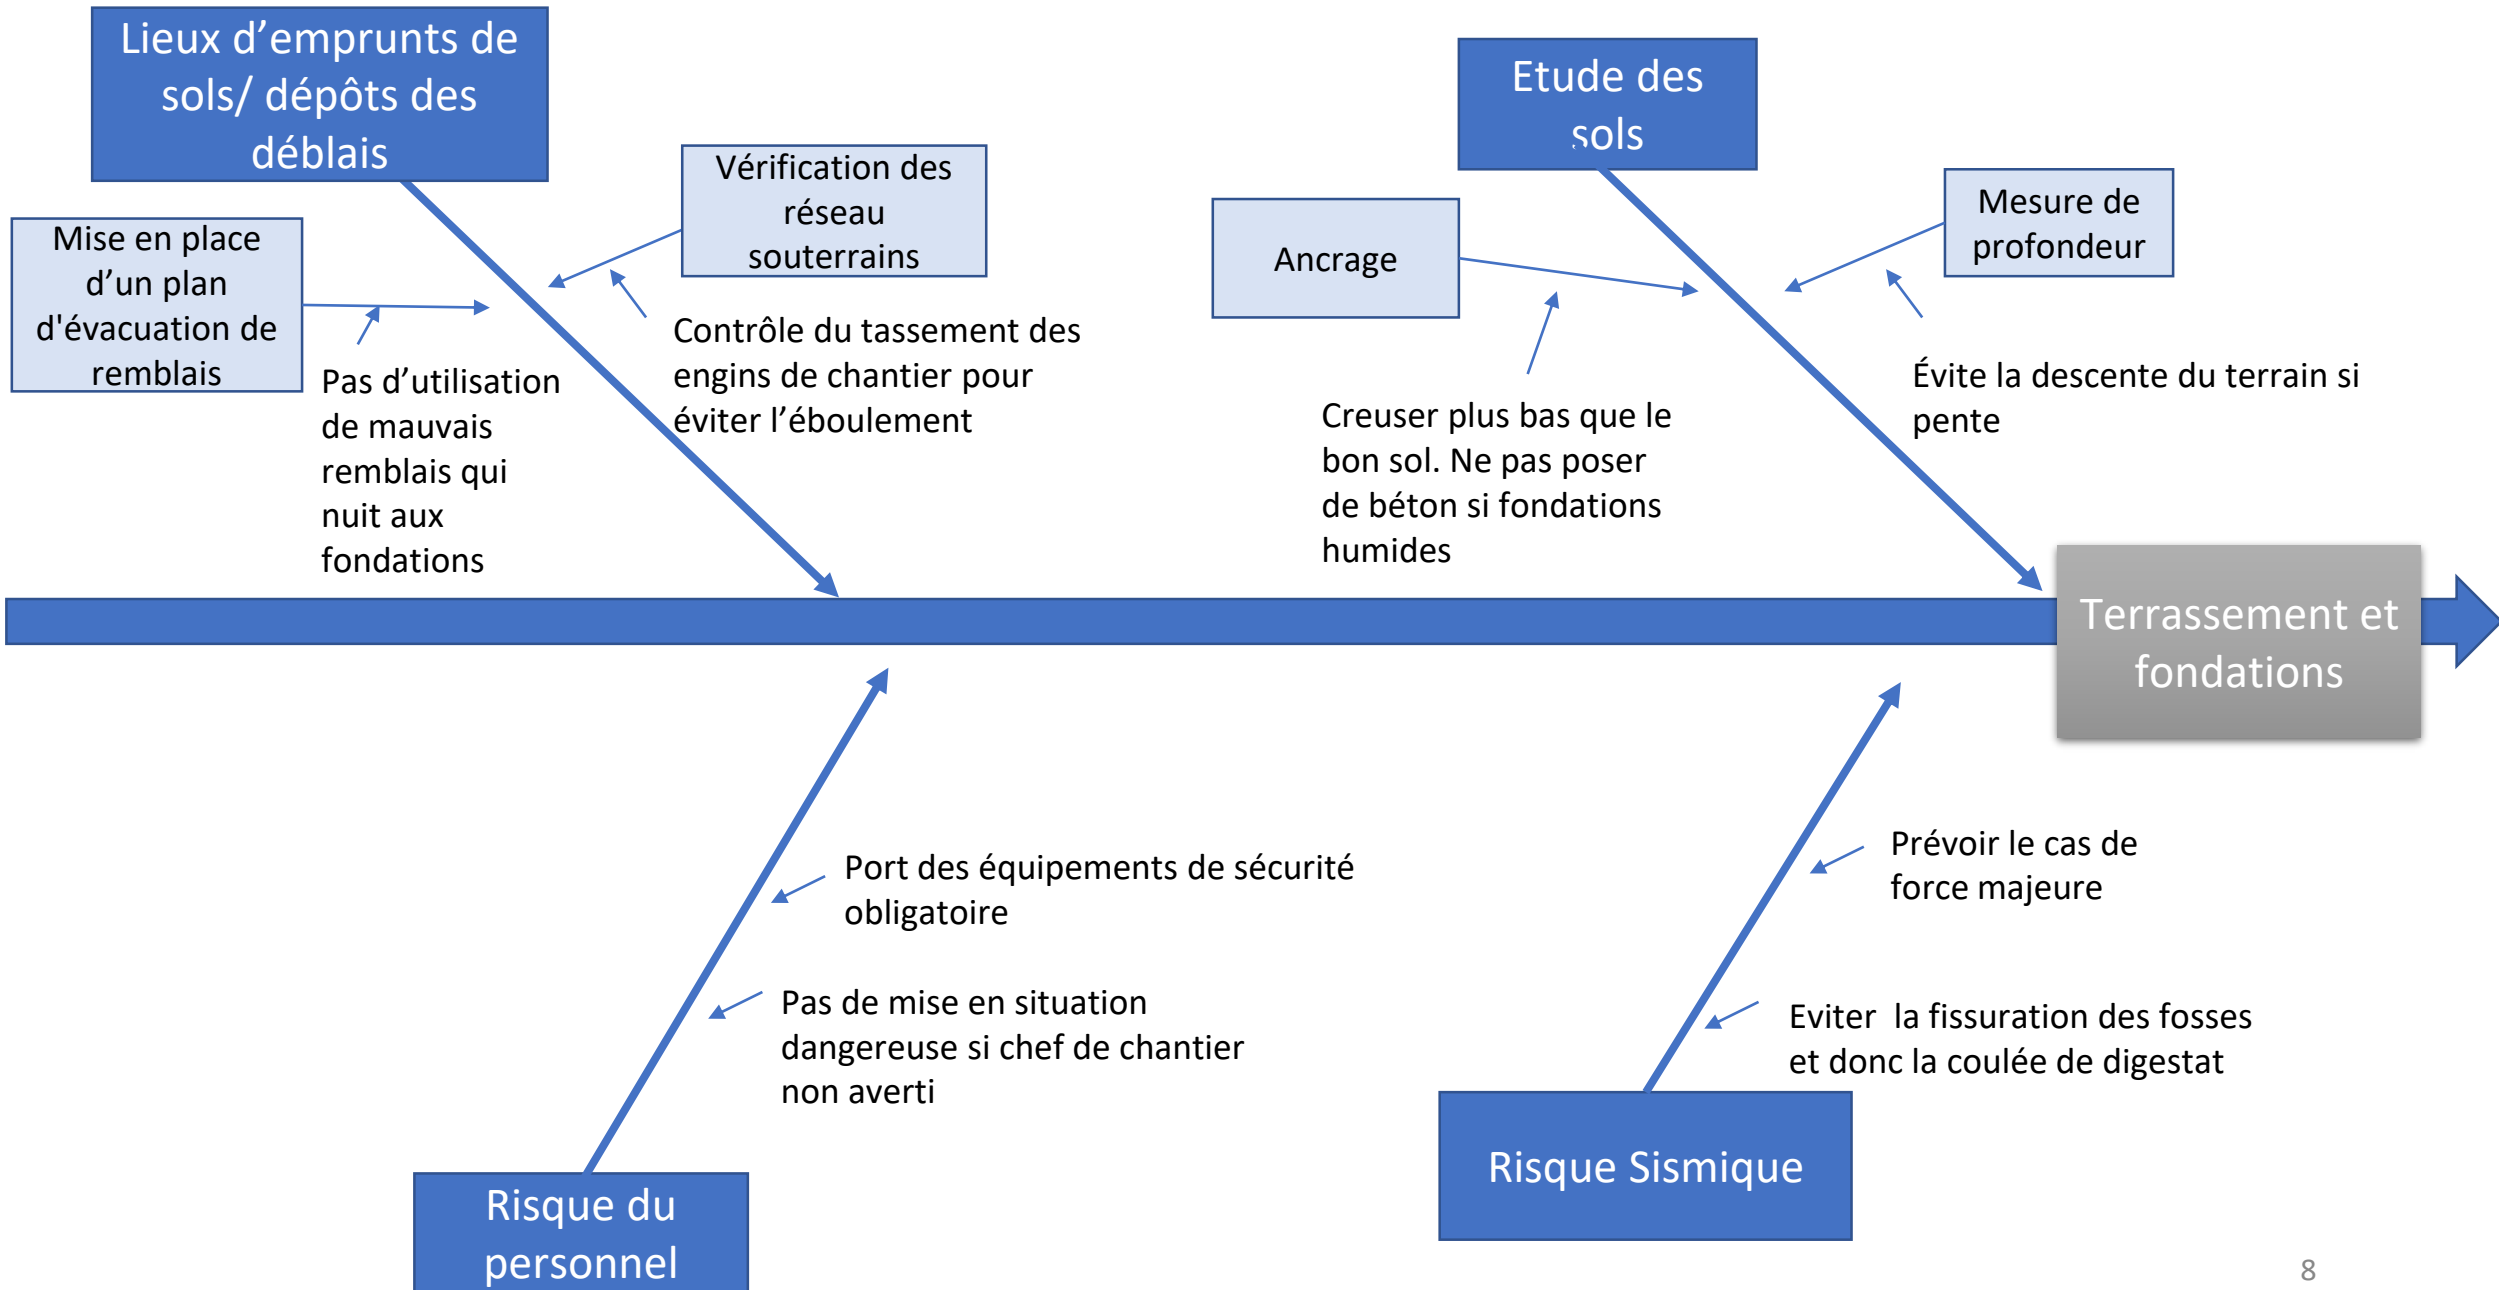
Lieux d’emprunts de sols/ dépôts des déblais

Mise en place d’un plan d'évacuation de remblais

Pas d’utilisation de mauvais remblais qui nuit aux fondations

Vérification des réseau souterrains

Contrôle du tassement des engins de chantier pour éviter l’éboulement

Etude des sols

Ancrage

Creuser plus bas que le bon sol. Ne pas poser de béton si fondations humides

Mesure de profondeur

Évite la descente du terrain si pente

Terrassement et fondations

Port des équipements de sécurité obligatoire

Pas de mise en situation dangereuse si chef de chantier non averti

Risque du personnel

Prévoir le cas de force majeure

Eviter la fissuration des fosses et donc la coulée de digestat

Risque Sismique

8